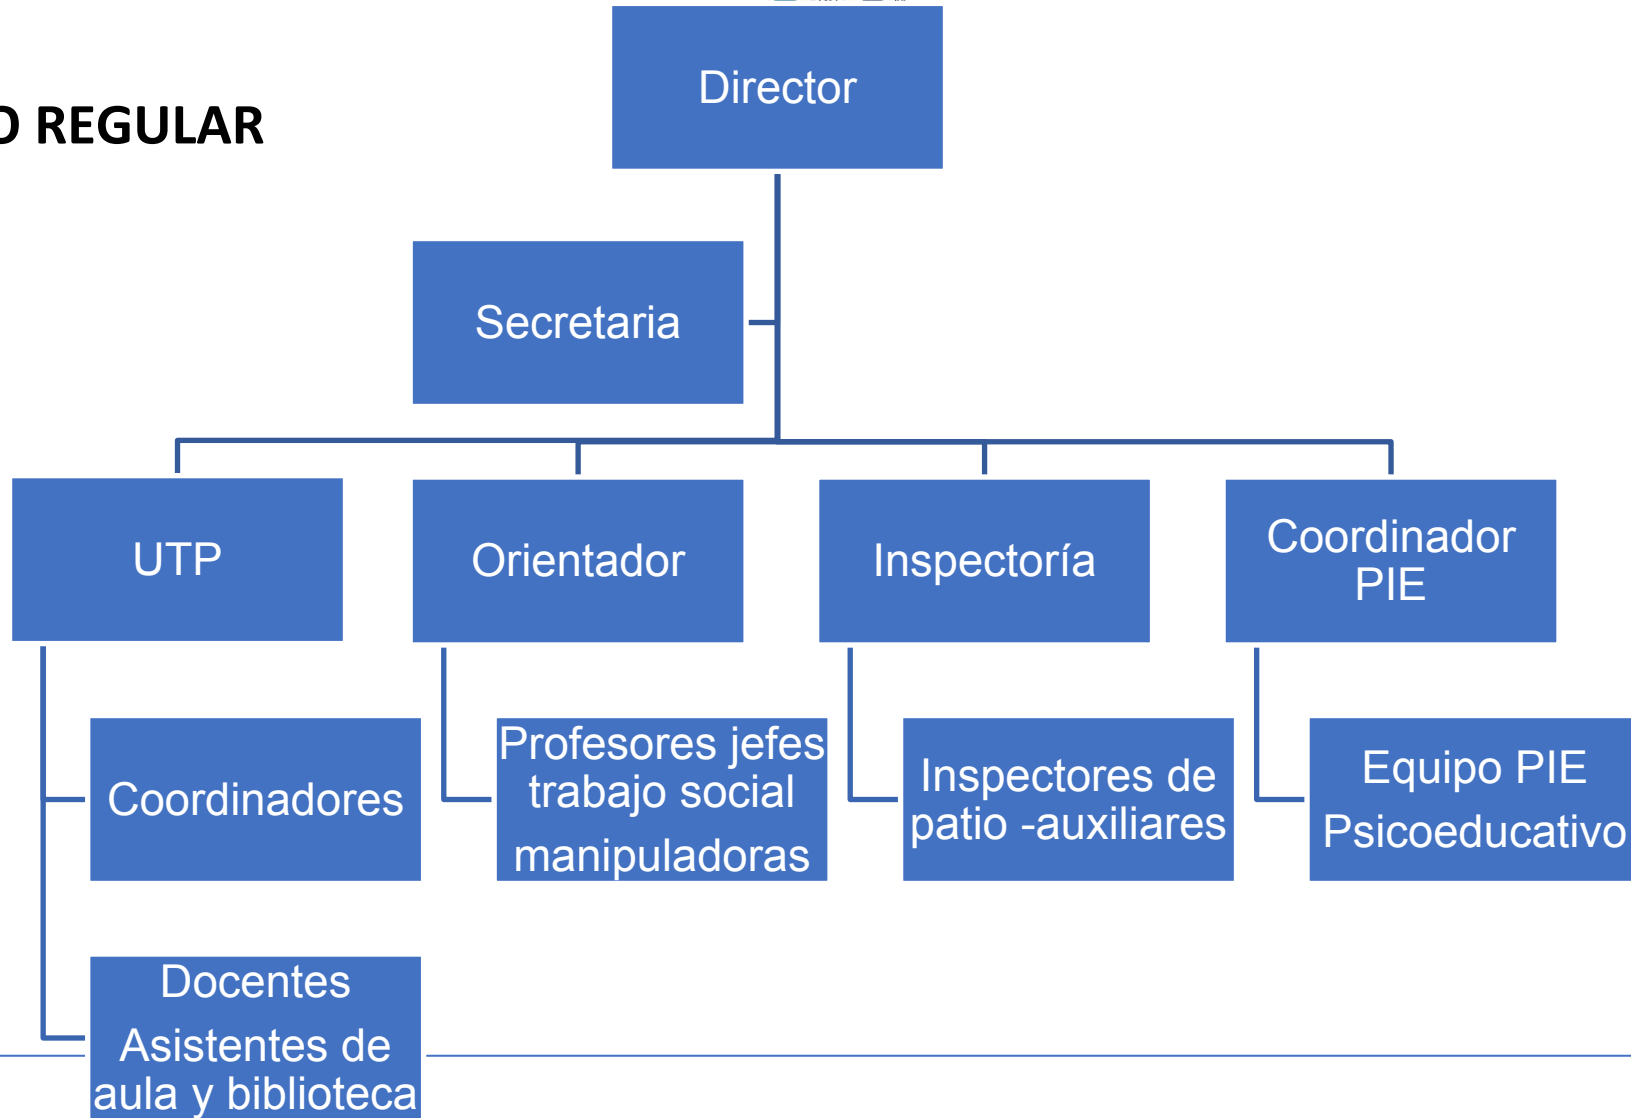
D REGULAR

Director

Secretaria

UTP

Orientador

Inspectoría

Coordinador PIE

Coordinadores

Profesores jefes trabajo social manipuladoras

Inspectores de patio -auxiliares

Equipo PIE Psicoeducativo

Docentes Asistentes de aula y biblioteca